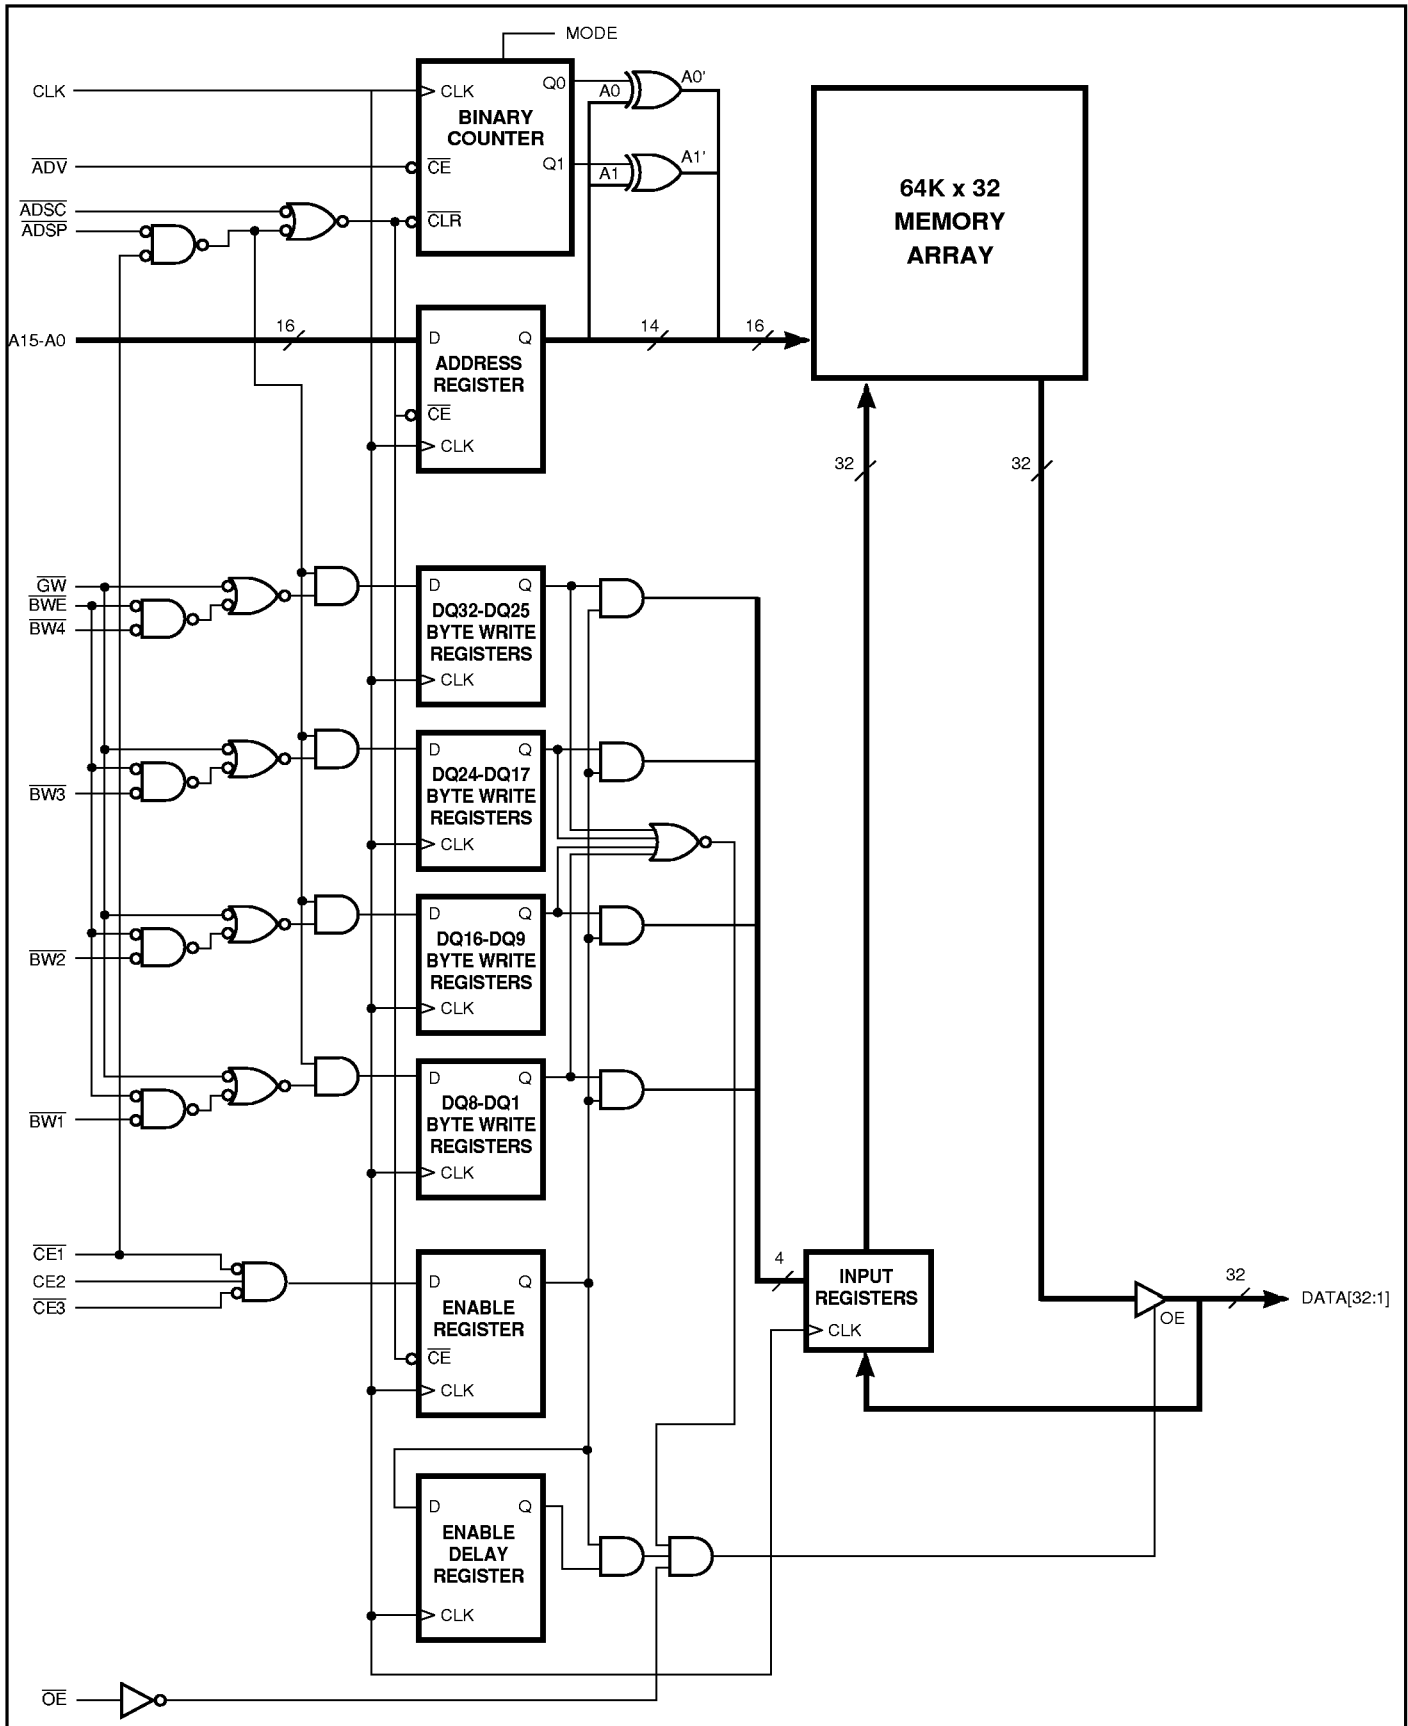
MODE

CLK
$\overline{ADV}$
$\overline{ADSC}$
$\overline{ADSP}$

CLK
BINARY COUNTER
$\overline{CE}$
$\overline{CLR}$
Q0
Q1
A0
A1
A0'
A1'

64K x 32 MEMORY ARRAY

A15-A0
16
D
Q
ADDRESS REGISTER
$\overline{CE}$
CLK
14
16

32
32

$\overline{GW}$
$\overline{BWE}$
$\overline{BW4}$

D
Q
DQ32-DQ25 BYTE WRITE REGISTERS
CLK

$\overline{BW3}$

D
Q
DQ24-DQ17 BYTE WRITE REGISTERS
CLK

$\overline{BW2}$

D
Q
DQ16-DQ9 BYTE WRITE REGISTERS
CLK

$\overline{BW1}$

D
Q
DQ8-DQ1 BYTE WRITE REGISTERS
CLK

$\overline{CE1}$
CE2
$\overline{CE3}$

D
Q
ENABLE REGISTER
$\overline{CE}$
CLK

4
INPUT REGISTERS
CLK

32
OE
DATA[32:1]

D
Q
ENABLE DELAY REGISTER
CLK

$\overline{OE}$